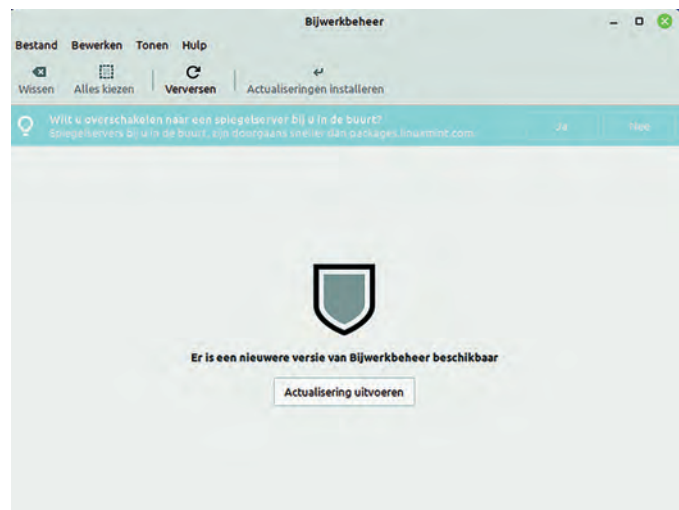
Bijwerkbeheer

Bestand Bewerken Tonen Hulp

Wissen Alles kiezen Verversen Actualiseringen installeren

Wilt u overschakelen naar een spiegelserver bij u in de buurt?
Spiegelservers bij u in de buurt, zijn doorgaans sneller dan packages.linuxmint.com

Ja Nee

Er is een nieuwere versie van Bijwerkbeheer beschikbaar

Actualisering uitvoeren